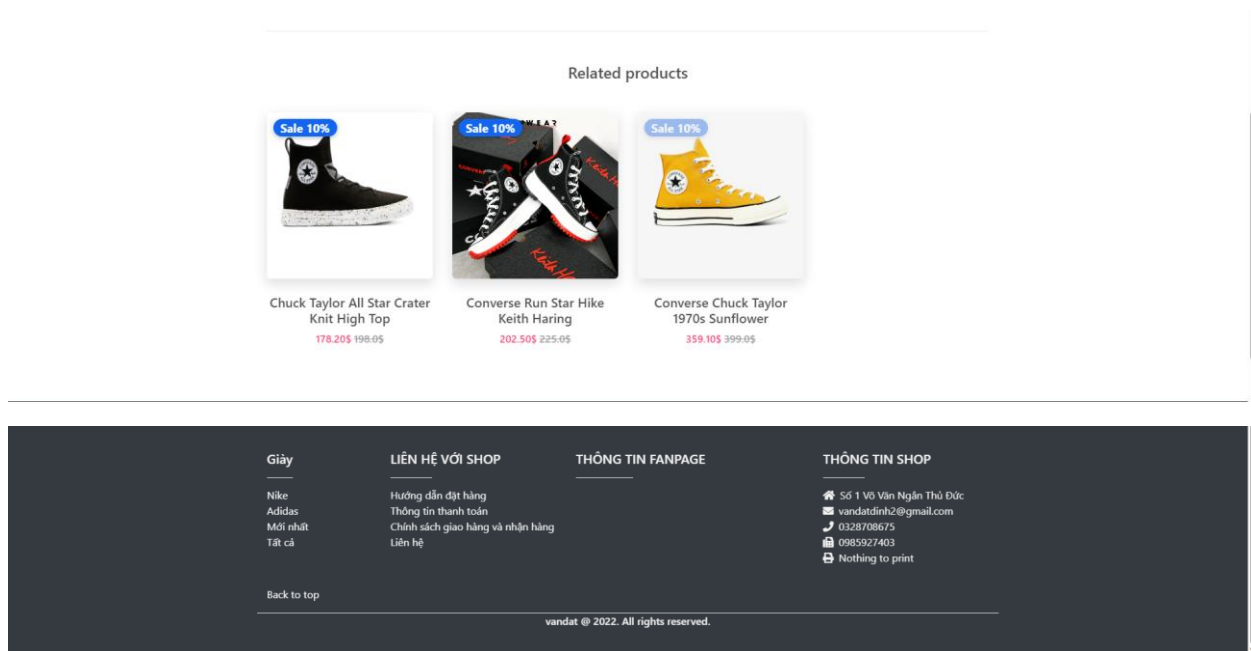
Related products

Sale 10%

Chuck Taylor All Star Crater Knit High Top

178.20$ 198.0$

Sale 10%

Converse Run Star Hike Keith Haring

202.50$ 225.0$

Sale 10%

Converse Chuck Taylor 1970s Sunflower

359.10$ 399.0$

Giày

Nike
Adidas
Mới nhất
Tất cả

LIÊN HỆ VỚI SHOP

Hướng dẫn đặt hàng
Thông tin thanh toán
Chính sách giao hàng và nhận hàng
Liên hệ

THÔNG TIN FANPAGE

THÔNG TIN SHOP

Số 1 Võ Văn Ngân Thủ Đức
vandatdinh2@gmail.com
0328708675
0985927403
Nothing to print

Back to top

vandat @ 2022. All rights reserved.